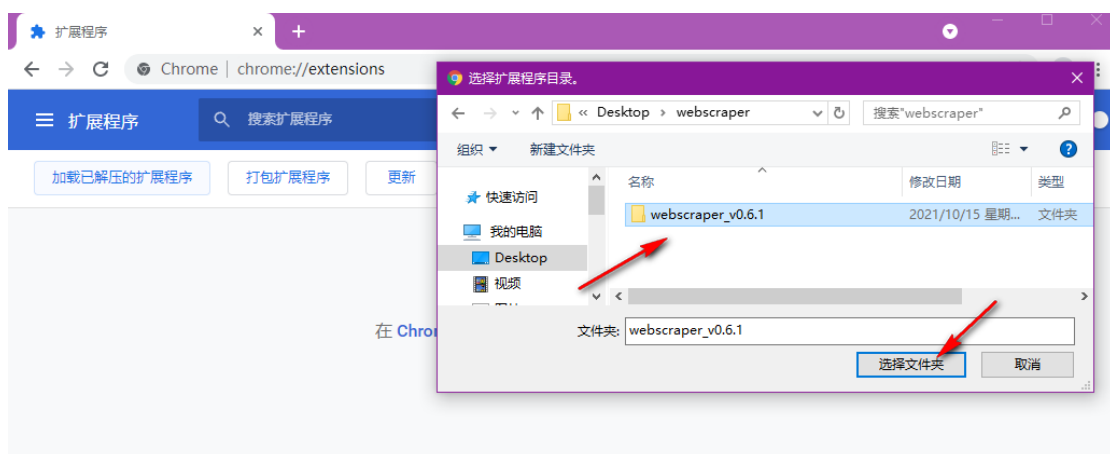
扩展程序 ×
+

Chrome | chrome://extensions

扩展程序
搜索扩展程序

加载已解压的扩展程序
打包扩展程序
更新

在 Chrom

选择扩展程序目录。
« Desktop › webscraper
搜索"webscraper"
组织 ▾
新建文件夹
快速访问
我的电脑
Desktop
视频

| 名称 | 修改日期 | 类型 |
|---|---|---|
| webscraper_v0.6.1 | 2021/10/15 星期... | 文件夹 |

文件夹: webscraper_v0.6.1
选择文件夹
取消